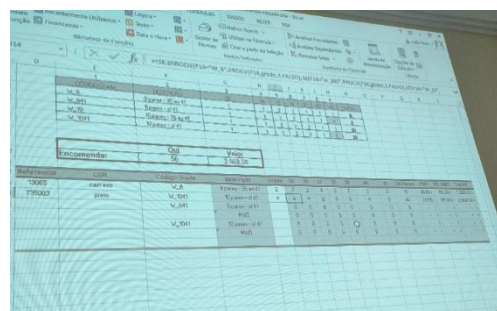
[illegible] Recentemente Utilizadas · Lógica · Texto · Data e Hora · Biblioteca de Funções
Financeiras
FÓRMULAS DADOS REVER VER
Gestor de Nomes · Definir Nome · Utilizar em Fórmula · Criar a partir da Seleção · Nomes Definidos
Rastrear Precedentes · Rastrear Dependentes · Remover Setas · Auditoria de Fórmulas
Janela de Observação · Opções de Cálculo · Cálculo

=SE.ERRO(SOMA.SE.S([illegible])

| Referencia | Cor | Código Grade | Descrição |
|---|---|---|---|
| | | V_6 | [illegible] |
| | | V_10 | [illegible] |
| | | V_10 | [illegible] |
| | | V_10/11 | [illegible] |

| | Qtd | Valor |
|---|---|---|
| Encomendas: | 56 | 3.569,30 |

| Referencia | Cor | Código Grade | Descrição |
|---|---|---|---|
| 13065 | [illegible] | V_6 | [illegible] |
| 735003 | preto | V_10/11 | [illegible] |
| | | V_10 | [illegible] |
| | | | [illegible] |
| | | V_10/11 | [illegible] |
| | | | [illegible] |